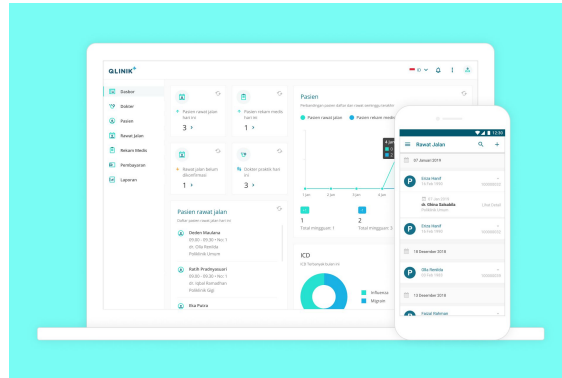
QLINIK

ID

Dasbor
Dokter
Pasien
Rawat Jalan
Rekam Medis
Pembayaran
Laporan

Pasien rawat jalan hari ini
3 >

Pasien rekam medis hari ini
3 >

Rawat jalan belum dikonfirmasi
1 >

Dokter praktik hari ini
3 >

Pasien rawat jalan
Daftar pasien rawat jalan hari ini

Doden Maulana
09.00 - 09.30 • No: 1
dr. Olla Ramlda
Poliklinik Umum

Ratih Pradityasari
09.00 - 09.30 • No: 1
dr. Iqbal Ramadhan
Poliklinik Gigi

Eka Putra

Pasien
Perbandingan pasien daftar dan rawat jenngu minggu ini

Pasien rawat jalan
Pasien rekam medis

1
Total minggu ini: 1

2
Total minggu ini: 3

ICD
ICD Terbanyak bulan ini

Influenza
Migrain

12:30
Rawat Jalan

07 Januari 2019

Dzna Nanif

dr. Olivia Suhaida
Poliklinik Umum

Dzna Nanif

18 Desember 2018

Ollu Ramilda

13 Desember 2018

Faisal Rahman